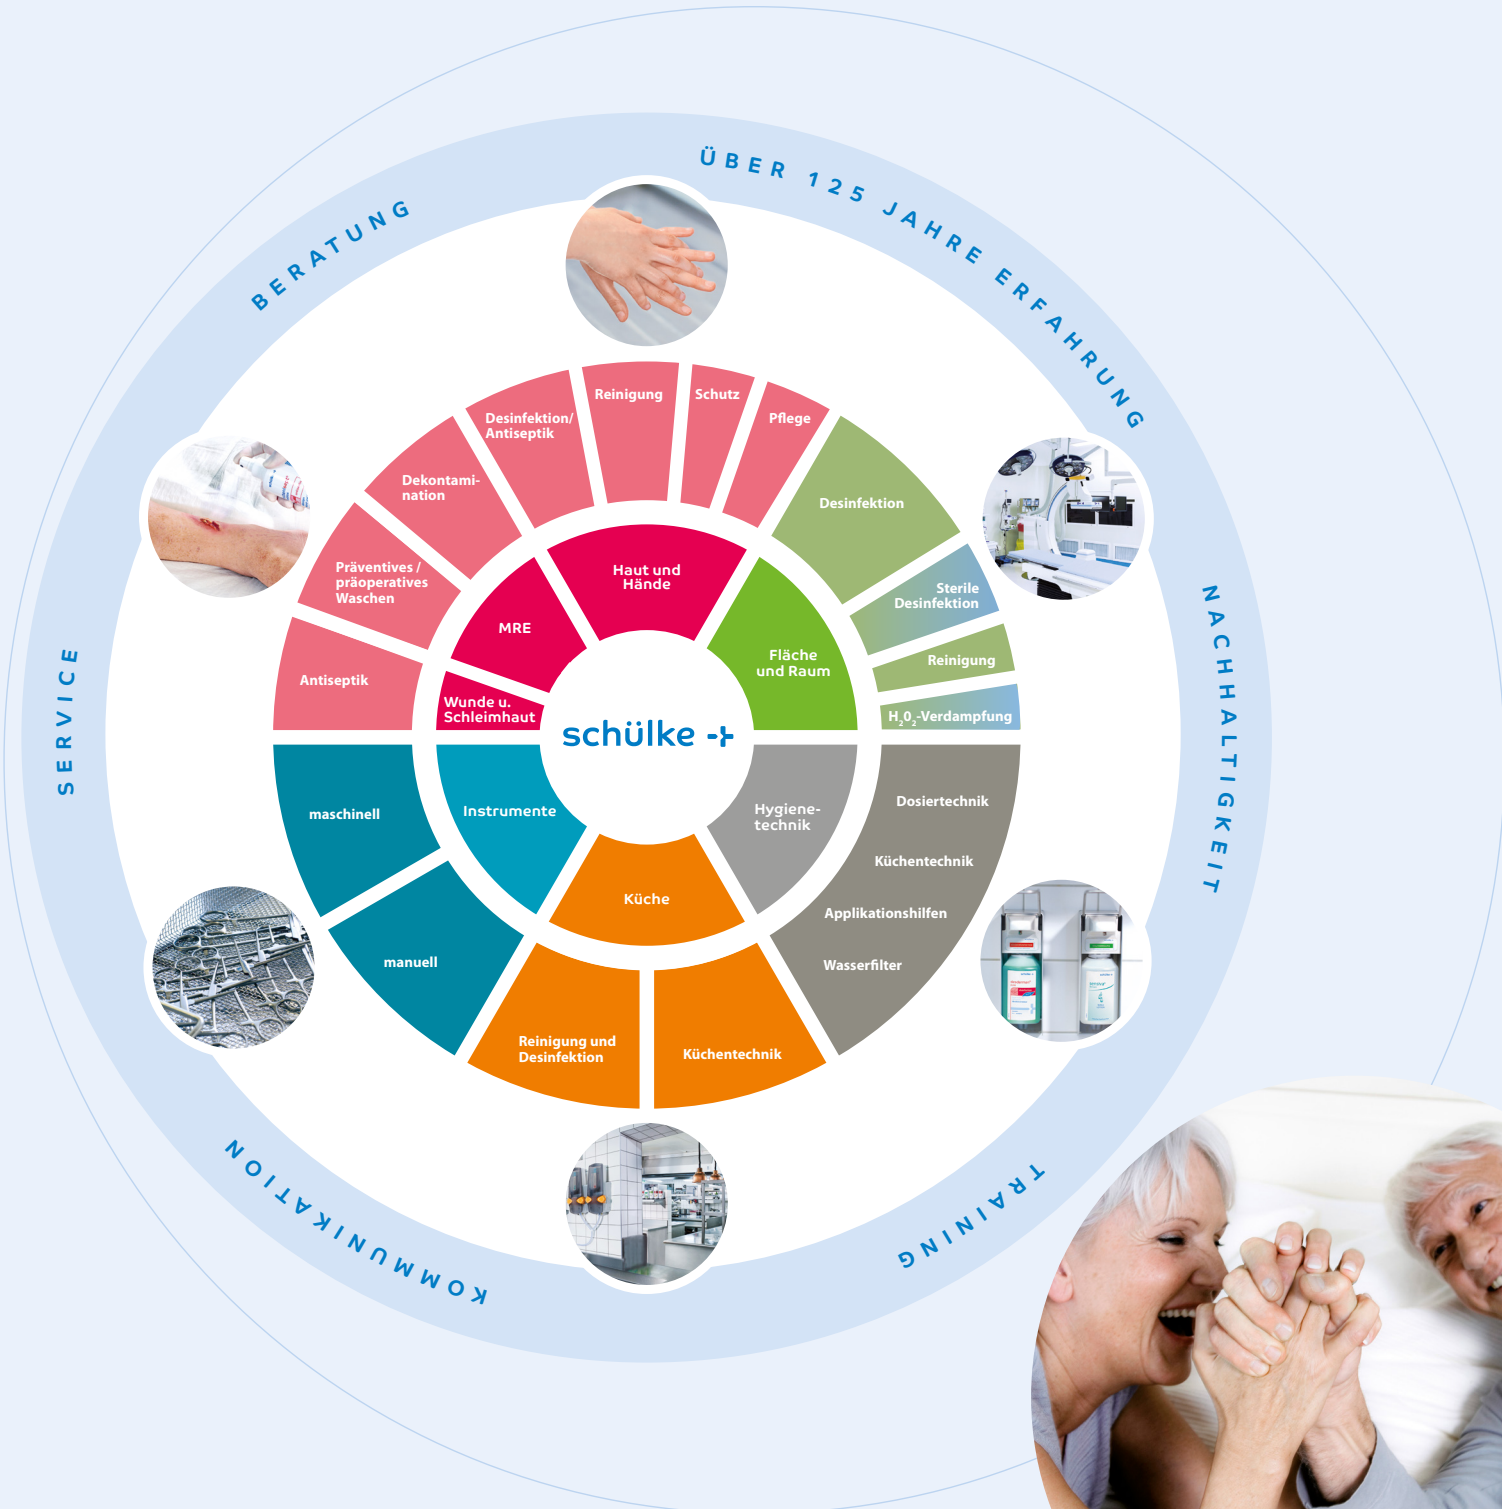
ÜBER 125 JAHRE ERFAHRUNG

NACHHALTIGKEIT

TRAINING

KOMMUNIKATION

SERVICE

BERATUNG

Reinigung

Schutz

Pflege

Desinfektion/ Antiseptik

Dekontamination

Präventives / präoperatives Waschen

Antiseptik

Haut und Hände

MRE

Wunde u. Schleimhaut

Desinfektion

Sterile Desinfektion

Reinigung

$H_2O_2$-Verdampfung

Fläche und Raum

schülke

Hygienetechnik

Dosiertechnik

Küchentechnik

Applikationshilfen

Wasserfilter

Instrumente

maschinell

manuell

Küche

Reinigung und Desinfektion

Küchentechnik